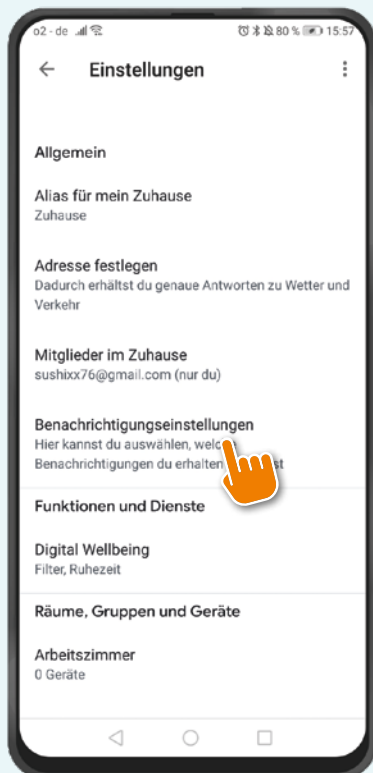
o2 - de 80 % 15:57

Einstellungen

Allgemein

Alias für mein Zuhause
Zuhause

Adresse festlegen
Dadurch erhältst du genaue Antworten zu Wetter und Verkehr

Mitglieder im Zuhause
sushixx76@gmail.com (nur du)

Benachrichtigungseinstellungen
Hier kannst du auswählen, welc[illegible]
Benachrichtigungen du erhalten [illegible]st

Funktionen und Dienste

Digital Wellbeing
Filter, Ruhezeit

Räume, Gruppen und Geräte

Arbeitszimmer
0 Geräte